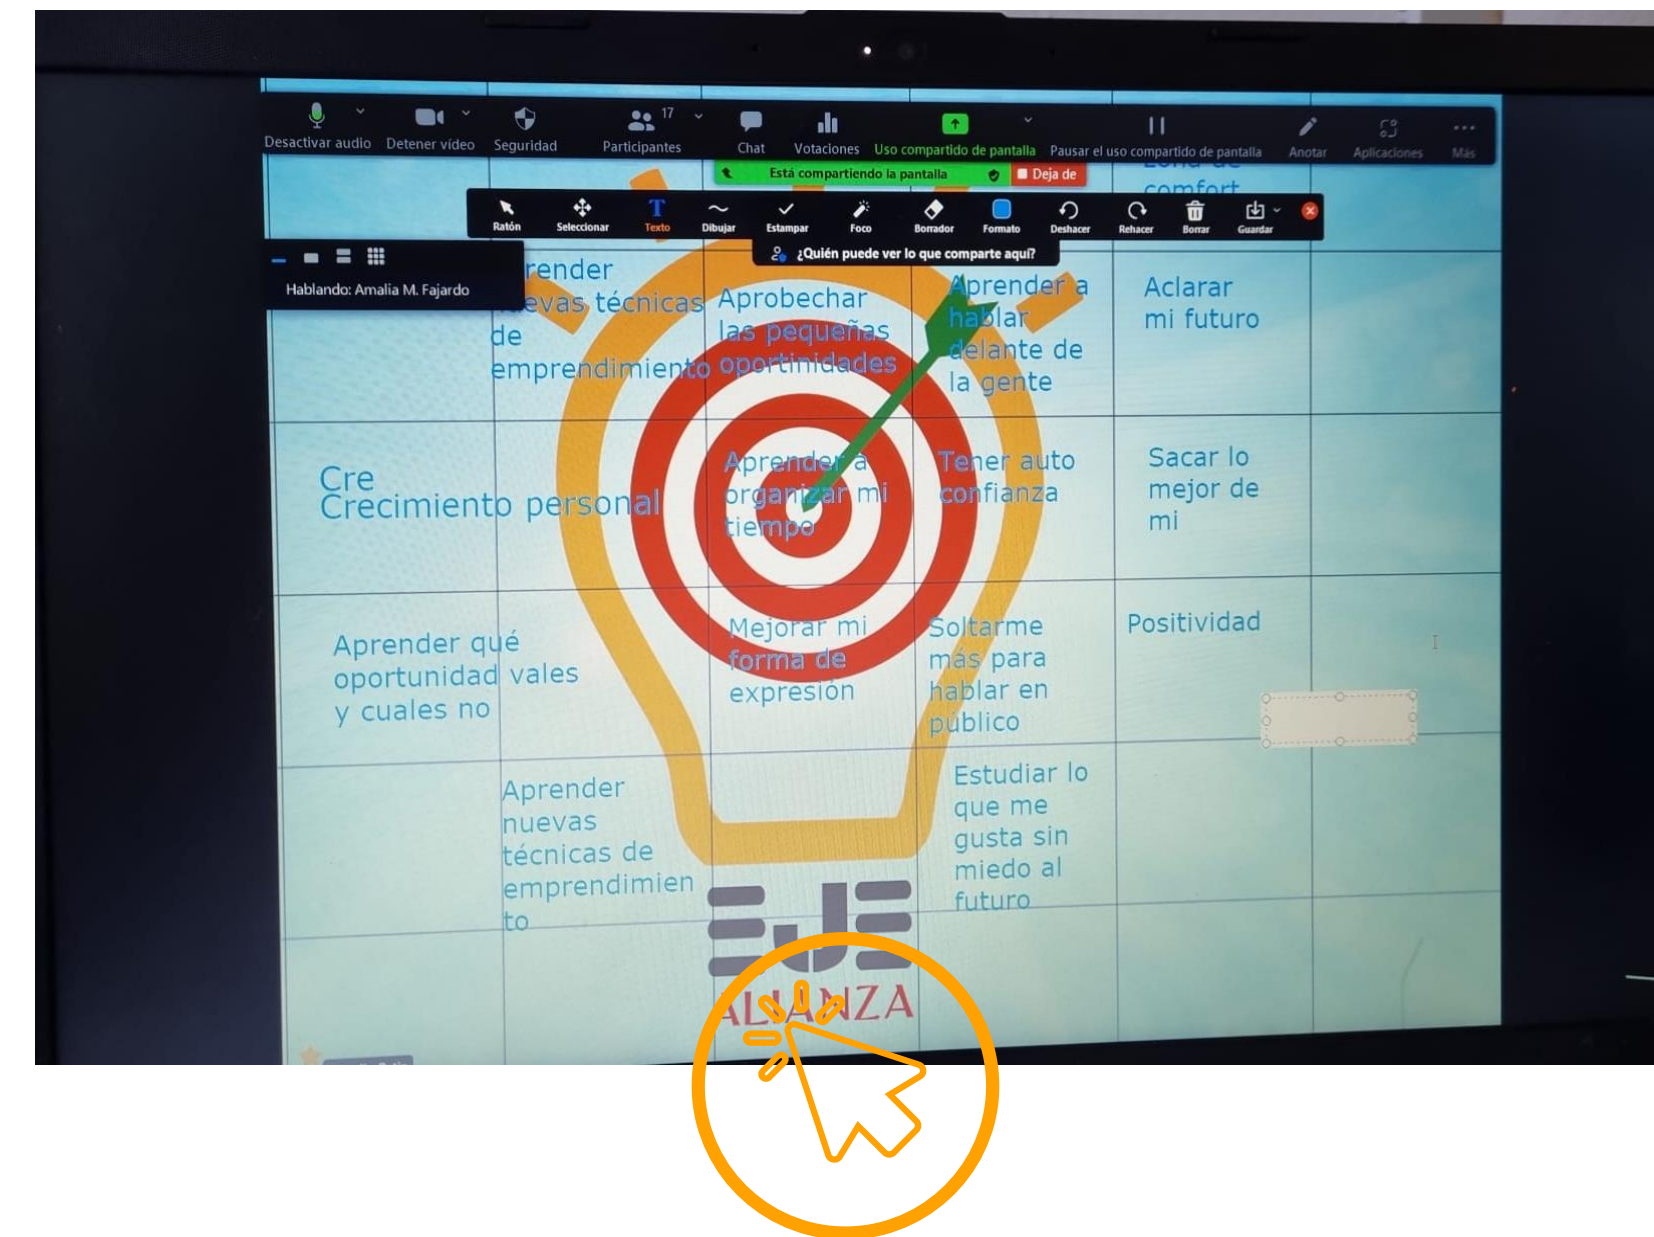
Desactivar audio
Detener vídeo
Seguridad
Participantes 17
Chat
Votaciones
Uso compartido de pantalla
Pausar el uso compartido de pantalla
Anotar
Aplicaciones
Más

Está compartiendo la pantalla
Deja de

Ratón
Seleccionar
Texto
Dibujar
Estampar
Foco
Borrador
Formato
Deshacer
Rehacer
Borrar
Guardar

¿Quién puede ver lo que comparte aquí?

Hablando: Amalia M. Fajardo

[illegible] comfort

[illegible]render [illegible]evas técnicas de emprendimiento

Aprobechar las pequeñas oportinidades

Aprender a hablar delante de la gente

Aclarar mi futuro

Cre
Crecimiento personal

Aprender a organizar mi tiempo

Tener auto confianza

Sacar lo mejor de mi

Aprender qué oportunidad vales y cuales no

Mejorar mi forma de expresión

Soltarme más para hablar en publico

Positividad

Aprender nuevas técnicas de emprendimiento

Estudiar lo que me gusta sin miedo al futuro

EJE
ALIANZA